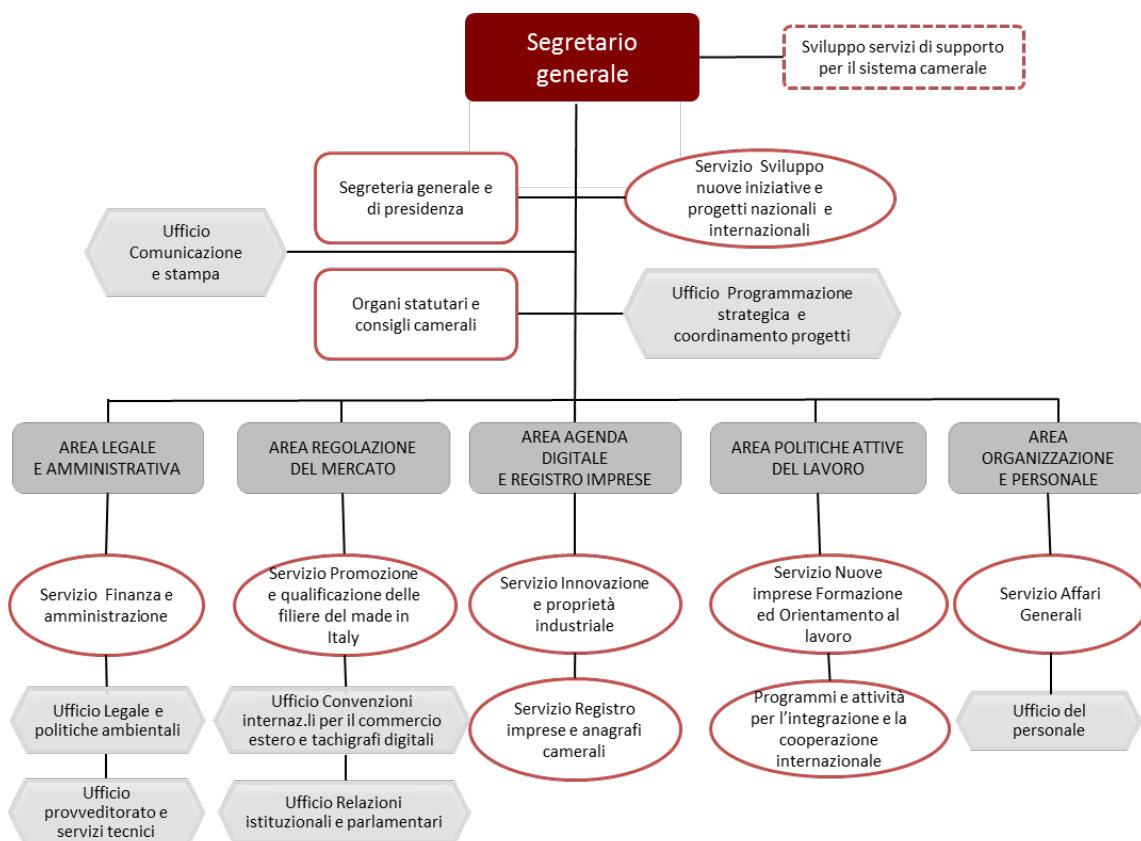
Segretario generale

Sviluppo servizi di supporto per il sistema camerale

Segreteria generale e di presidenza

Servizio Sviluppo nuove iniziative e progetti nazionali e internazionali

Ufficio Comunicazione e stampa

Organi statutari e consigli camerali

Ufficio Programmazione strategica e coordinamento progetti

AREA LEGALE E AMMINISTRATIVA

AREA REGOLAZIONE DEL MERCATO

AREA AGENDA DIGITALE E REGISTRO IMPRESE

AREA POLITICHE ATTIVE DEL LAVORO

AREA ORGANIZZAZIONE E PERSONALE

Servizio Finanza e amministrazione

Servizio Promozione e qualificazione delle filiere del made in Italy

Servizio Innovazione e proprietà industriale

Servizio Nuove imprese Formazione ed Orientamento al lavoro

Servizio Affari Generali

Ufficio Legale e politiche ambientali

Ufficio Convenzioni internaz.li per il commercio estero e tachigrafi digitali

Servizio Registro imprese e anagrafi camerali

Programmi e attività per l'integrazione e la cooperazione internazionale

Ufficio del personale

Ufficio provveditorato e servizi tecnici

Ufficio Relazioni istituzionali e parlamentari